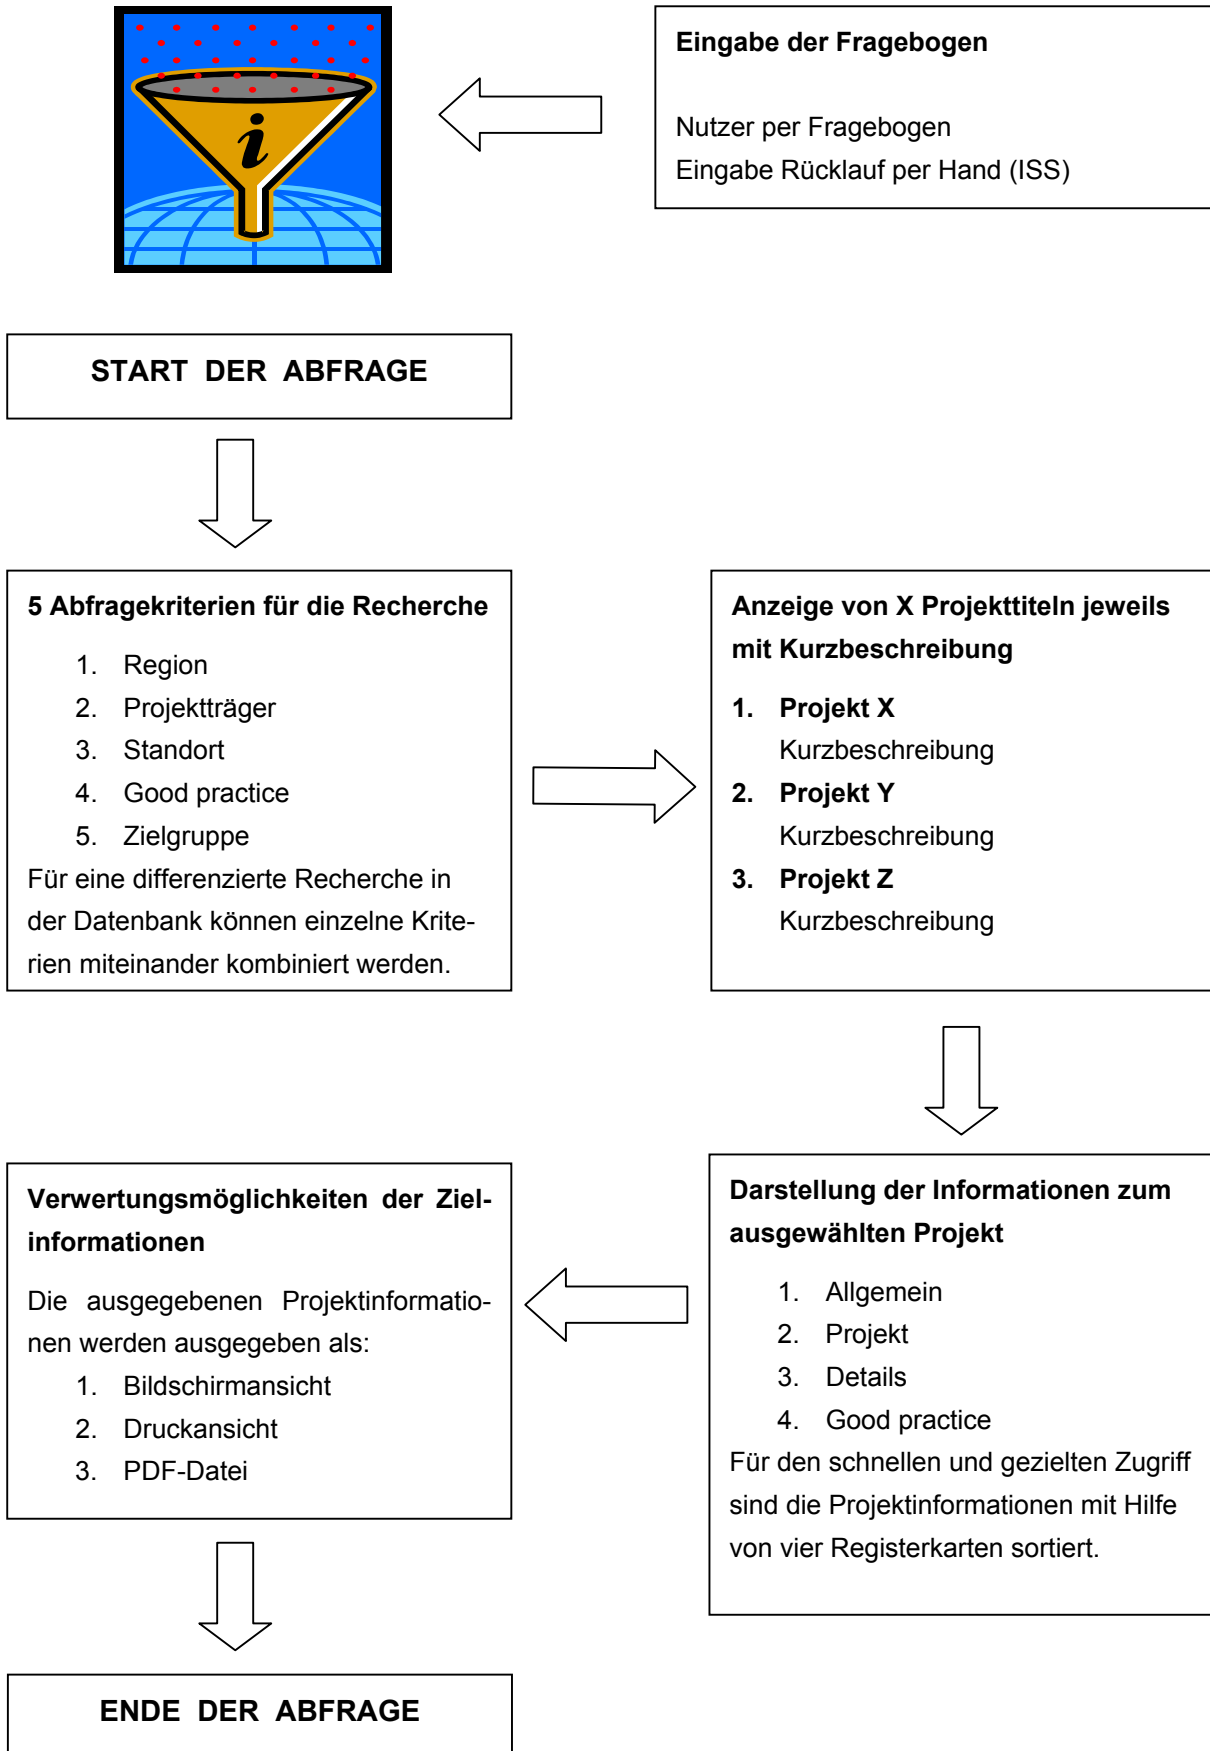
i

Eingabe der Fragebogen

Nutzer per Fragebogen
Eingabe Rücklauf per Hand (ISS)

START DER ABFRAGE

5 Abfragekriterien für die Recherche

1. Region
2. Projektträger
3. Standort
4. Good practice
5. Zielgruppe

Für eine differenzierte Recherche in der Datenbank können einzelne Kriterien miteinander kombiniert werden.

Anzeige von X Projekttiteln jeweils mit Kurzbeschreibung

1. Projekt X
Kurzbeschreibung
2. Projekt Y
Kurzbeschreibung
3. Projekt Z
Kurzbeschreibung

Darstellung der Informationen zum ausgewählten Projekt

1. Allgemein
2. Projekt
3. Details
4. Good practice

Für den schnellen und gezielten Zugriff sind die Projektinformationen mit Hilfe von vier Registerkarten sortiert.

Verwertungsmöglichkeiten der Zielinformationen

Die ausgegebenen Projektinformationen werden ausgegeben als:
1. Bildschirmansicht
2. Druckansicht
3. PDF-Datei

ENDE DER ABFRAGE